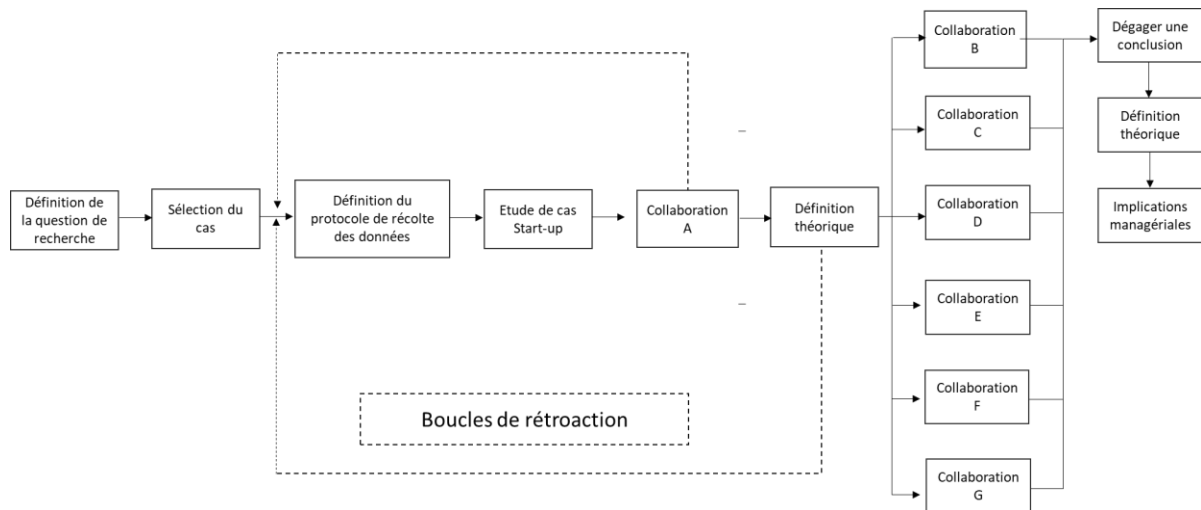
Définition de la question de recherche

Sélection du cas

Définition du protocole de récolte des données

Etude de cas Start-up

Collaboration A

Définition théorique

Collaboration B

Collaboration C

Collaboration D

Collaboration E

Collaboration F

Collaboration G

Dégager une conclusion

Définition théorique

Implications managériales

Boucles de rétroaction